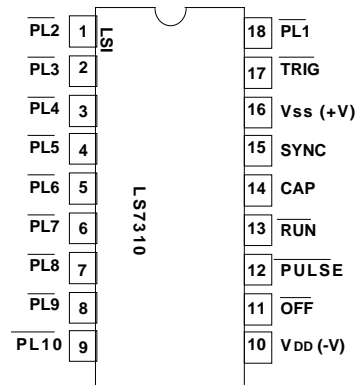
$\overline{PL2}$ 1
$\overline{PL3}$ 2
$\overline{PL4}$ 3
$\overline{PL5}$ 4
$\overline{PL6}$ 5
$\overline{PL7}$ 6
$\overline{PL8}$ 7
$\overline{PL9}$ 8
$\overline{PL10}$ 9

LSI

LS7310

18 $\overline{PL1}$
17 $\overline{TRIG}$
16 Vss (+V)
15 SYNC
14 CAP
13 $\overline{RUN}$
12 $\overline{PULSE}$
11 $\overline{OFF}$
10 $V_{DD}$ (-V)